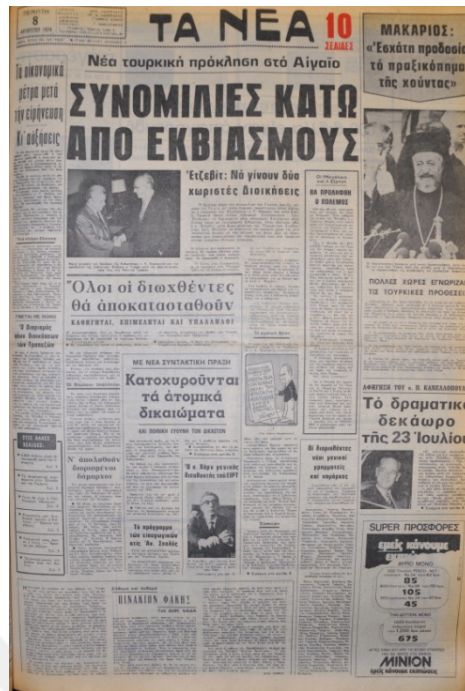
8
ΤΑ ΝΕΑ
10 ΣΕΛΙΔΕΣ

ΜΑΚΑΡΙΟΣ: «Εσχάτη προδοσία τὸ πραξικόπημα τῆς χούντας»

Νέα τουρκικὴ πρόκληση στὸ Αἰγαῖο

ΣΥΝΟΜΙΛΙΕΣ ΚΑΤΩ ΑΠΟ ΕΚΒΙΑΣΜΟΥΣ

Τὰ οἰκονομικὰ μέτρα μετὰ τὴν εἰρήνευση Αἱ αὐξήσεις

Ἐτζεβίτ: Νὰ γίνουν δύο χωριστὲς διοικήσεις

ΘΑ ΠΡΟΛΑΒΟΥΜ Ο ΠΟΛΕΜΟΣ

ΠΟΛΛΕΣ ΧΩΡΕΣ ΕΓΝΩΡΙΖΑΝ ΤΙΣ ΤΟΥΡΚΙΚΕΣ ΠΡΟΘΕΣΕΙΣ

Ὅλοι οἱ διωχθέντες θὰ ἀποκατασταθοῦν

ΚΑΘΗΓΗΤΑΙ, ΣΤΡΑΤΙΩΤΙΚΟΙ ΚΑΙ ΥΠΑΛΛΗΛΟΙ

ΜΕ ΝΕΑ ΣΥΝΤΑΚΤΙΚΗ ΠΡΑΞΗ

Κατοχυροῦνται τὰ ἀτομικὰ δικαιώματα

ΑΦΗΓΗΣΗ ΤΟΥ κ. Π. ΚΑΝΕΛΛΟΠΟΥΛΟΥ

Τὸ δραματικὸ δεκάωρο τῆς 23 Ἰουλίου

Ἡ διορισμένη διοίκηση

Ν' ἀπολυθοῦν δικαστικοὶ

Ὁ κ. Ξύρος γενικὸς διευθυντὴς τῆς ΕΙΡΤ

Οἱ διορισθέντες νέοι γενικοὶ γραμματεῖς καὶ νομάρχαι

Τὸ πρόγραμμα τῶν εἰσαγγελέων

ΠΙΝΑΚΙΟΝ ΦΑΚΗΣ

SUPER ΠΡΟΣΦΟΡΕΣ
ΕΜΕΙΣ ΚΕΡΔΙΖΟΥΜΕ
85
105
45
675
MINION